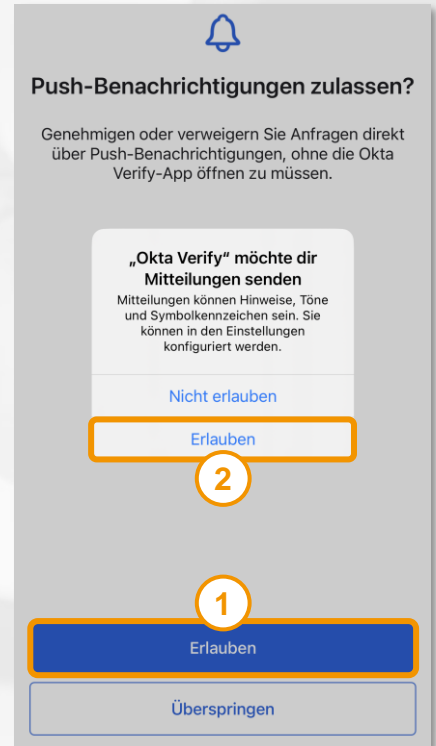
Push-Benachrichtigungen zulassen?

Genehmigen oder verweigern Sie Anfragen direkt über Push-Benachrichtigungen, ohne die Okta Verify-App öffnen zu müssen.

„Okta Verify“ möchte dir Mitteilungen senden

Mitteilungen können Hinweise, Töne und Symbolkennzeichen sein. Sie können in den Einstellungen konfiguriert werden.

Nicht erlauben

Erlauben

2

1

Erlauben

Überspringen